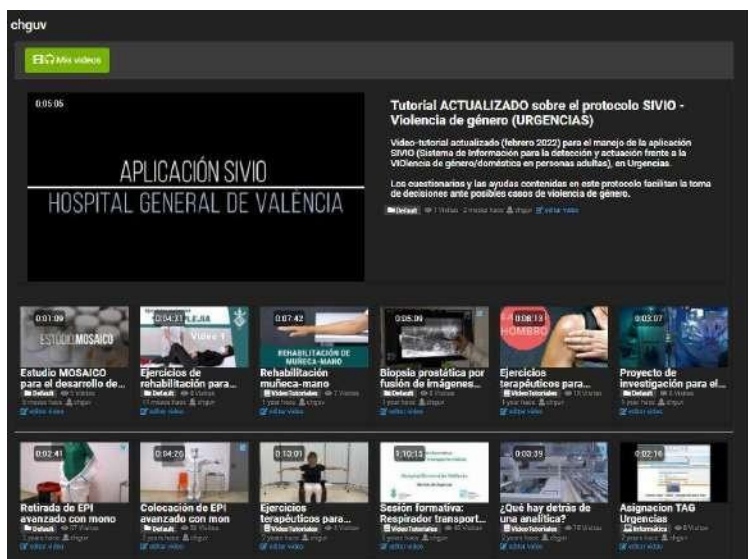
chguv

Mis videos

0:05:06

APLICACIÓN SIVIO
HOSPITAL GENERAL DE VALÈNCIA

Tutorial ACTUALIZADO sobre el protocolo SIVIO - Violencia de género (URGENCIAS)

Video-tutorial actualizado (febrero 2022) para el manejo de la aplicación SIVIO (Sistema de Información para la detección y actuación frente a la VIOlencia de género/doméstica en personas adultas), en Urgencias.

Los cuestionarios y las ayudas contenidas en este protocolo facilitan la toma de decisiones ante posibles casos de violencia de género.

Default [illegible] Visitas 2 meses hace chguv editar video

0:01:09
ESTUDIO MOSAICO
Estudio MOSAICO para el desarrollo de...
Default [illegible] Visitas
3 meses hace chguv
editar video

0:04:37
Video 1
Ejercicios de rehabilitación para...
Default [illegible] Visitas
11 meses hace chguv
editar video

0:07:42
REHABILITACIÓN DE MUÑECA-MANO
Rehabilitación muñeca-mano
VideoTutoriales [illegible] Visitas
1 year hace chguv
editar video

0:05:09
Biopsia prostática por fusión de imágenes...
Default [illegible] Visitas
1 year hace chguv
editar video

0:08:13
HOMBRO
Ejercicios terapéuticos para...
VideoTutoriales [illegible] Visitas
1 year hace chguv
editar video

0:03:07
Proyecto de investigación para el...
Default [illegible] Visitas
1 year hace chguv
editar video

0:02:41
Retirada de EPI avanzado con mono
Default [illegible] Visitas
2 years hace chguv
editar video

0:04:26
Colocación de EPI avanzado con mon
Default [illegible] Visitas
2 years hace chguv
editar video

0:13:01
Ejercicios terapéuticos para...
VideoTutoriales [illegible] Visitas
2 years hace chguv
editar video

1:10:13
Sesión formativa: Respirador transport...
VideoTutoriales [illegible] Visitas
2 years hace chguv
editar video

0:03:39
¿Qué hay detrás de una analítica?
VideoTutoriales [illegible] Visitas
2 years hace chguv
editar video

0:02:16
Asignacion TAG Urgencias
Informática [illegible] Visitas
2 years hace chguv
editar video